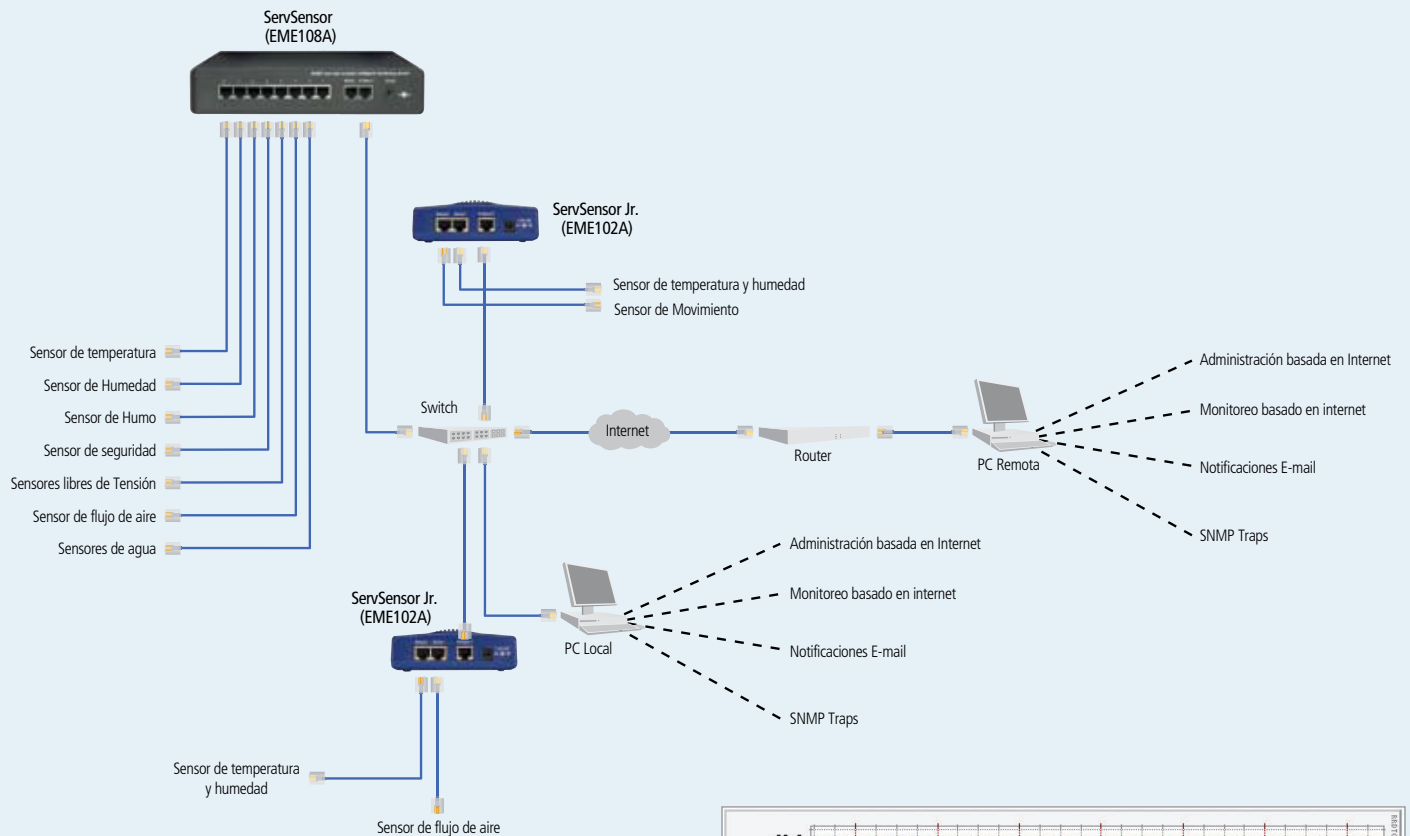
ServSensor
(EME108A)

ServSensor Jr.
(EME102A)

Sensor de temperatura y humedad

Sensor de Movimiento

Sensor de temperatura

Sensor de Humedad

Sensor de Humo

Sensor de seguridad

Sensores libres de Tensión

Sensor de flujo de aire

Sensores de agua

Switch

Internet

Router

PC Remota

Administración basada en Internet

Monitoreo basado en internet

Notificaciones E-mail

SNMP Traps

ServSensor Jr.
(EME102A)

PC Local

Administración basada en Internet

Monitoreo basado en internet

Notificaciones E-mail

SNMP Traps

Sensor de temperatura
y humedad

Sensor de flujo de aire